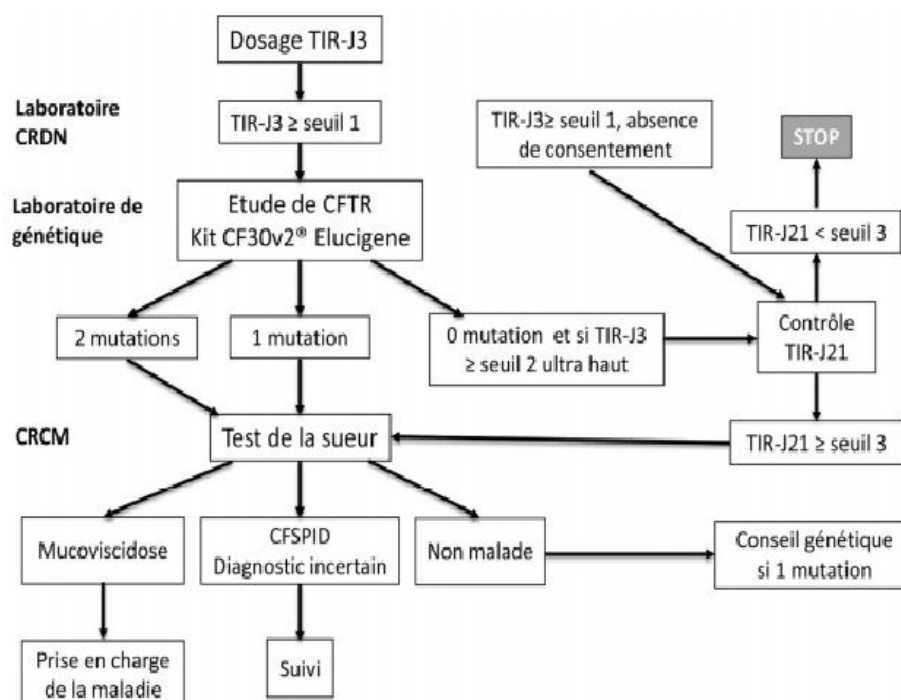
Dosage TIR-J3

Laboratoire CRDN

TIR-J3 ≥ seuil 1

TIR-J3≥ seuil 1, absence de consentement

STOP

Laboratoire de génétique

Etude de CFTR Kit CF30v2® Elucigene

TIR-J21 < seuil 3

2 mutations

1 mutation

0 mutation et si TIR-J3 ≥ seuil 2 ultra haut

Contrôle TIR-J21

CRCM

Test de la sueur

TIR-J21 ≥ seuil 3

Mucoviscidose

CFSPID Diagnostic incertain

Non malade

Conseil génétique si 1 mutation

Prise en charge de la maladie

Suivi